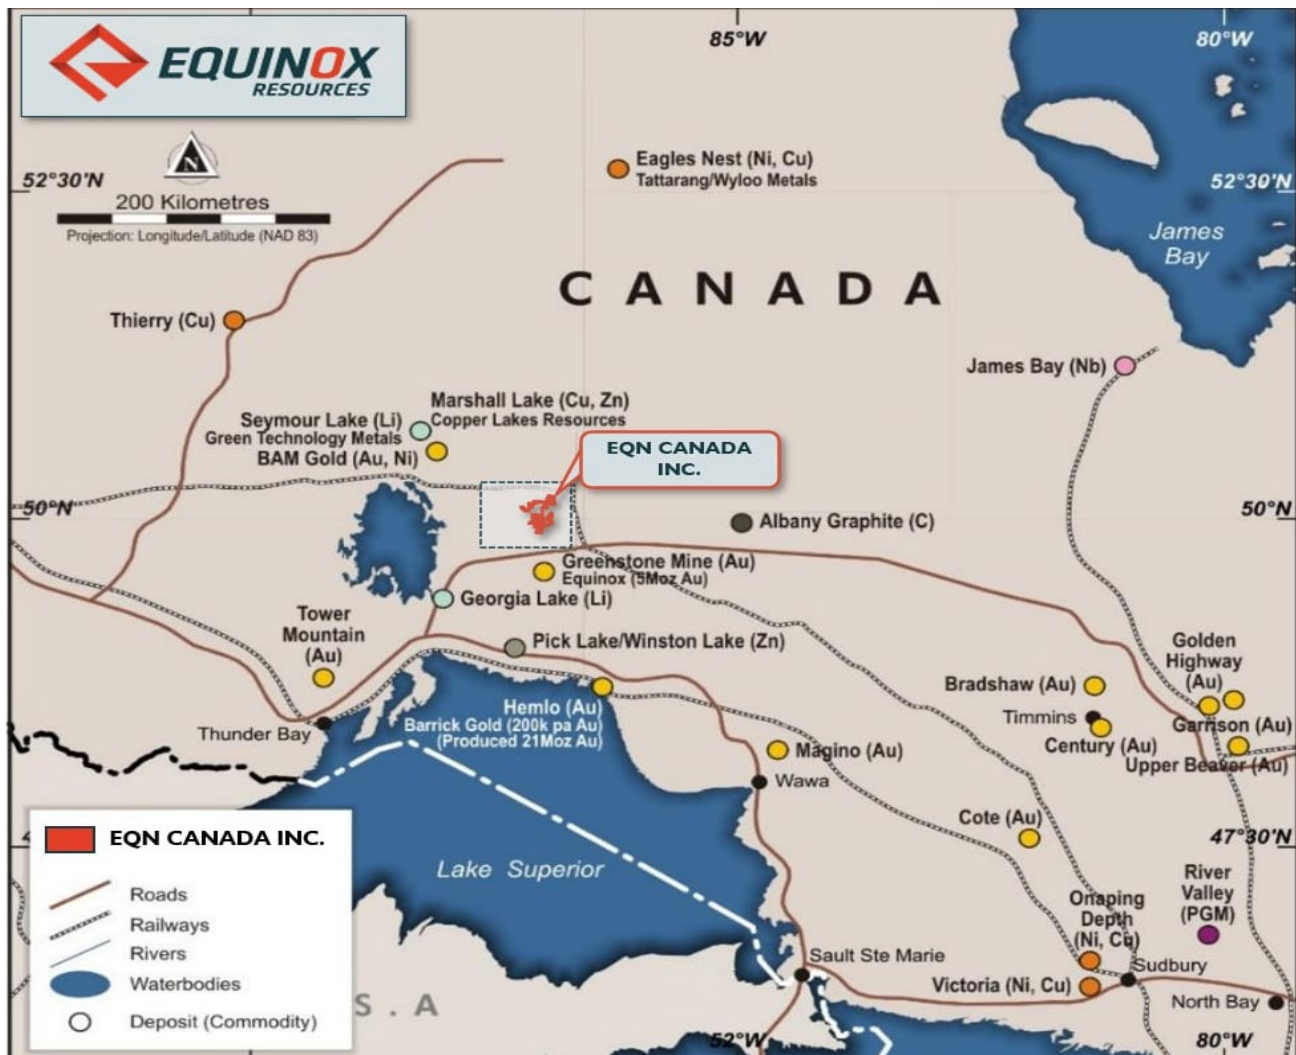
EQUINOX RESOURCES

85°W

80°W

52°30'N

52°30'N

200 Kilometres
Projection: Longitude/Latitude (NAD 83)

Eagles Nest (Ni, Cu)
Tattarang/Wyloo Metals

James Bay

CANADA

Thierry (Cu)

James Bay (Nb)

Marshall Lake (Cu, Zn)
Copper Lakes Resources

Seymour Lake (Li)
Green Technology Metals

BAM Gold (Au, Ni)

EQN CANADA INC.

50°N

50°N

Albany Graphite (C)

Greenstone Mine (Au)
Equinox (5Moz Au)

Georgia Lake (Li)

Tower Mountain (Au)

Pick Lake/Winston Lake (Zn)

Golden Highway (Au)

Bradshaw (Au)

Hemlo (Au)
Barrick Gold (200k pa Au)
(Produced 21Moz Au)

Thunder Bay

Timmins

Garrison (Au)

Century (Au)

Magino (Au)

Upper Beaver (Au)

Wawa

Cote (Au)

47°30'N

EQN CANADA INC.

Lake Superior

Roads

Railways

Rivers

Waterbodies

Deposit (Commodity)

River Valley (PGM)

Onaping Depth (Ni, Cu)

Sault Ste Marie

Sudbury

Victoria (Ni, Cu)

North Bay

S . A

52°W

80°W